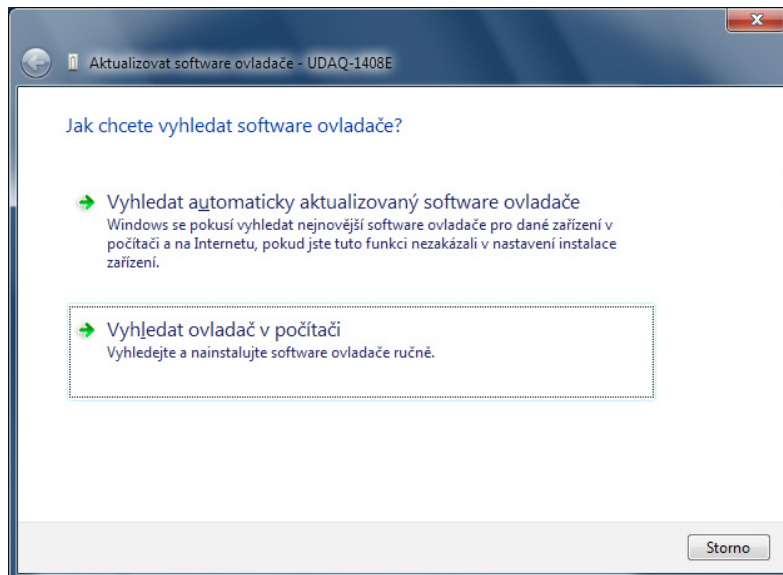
Aktualizovat software ovladače - UDAQ-1408E

Jak chcete vyhledat software ovladače?

Vyhledat automaticky aktualizovaný software ovladače
Windows se pokusí vyhledat nejnovější software ovladače pro dané zařízení v počítači a na Internetu, pokud jste tuto funkci nezakázali v nastavení instalace zařízení.

Vyhledat ovladač v počítači
Vyhledejte a nainstalujte software ovladače ručně.

Storno